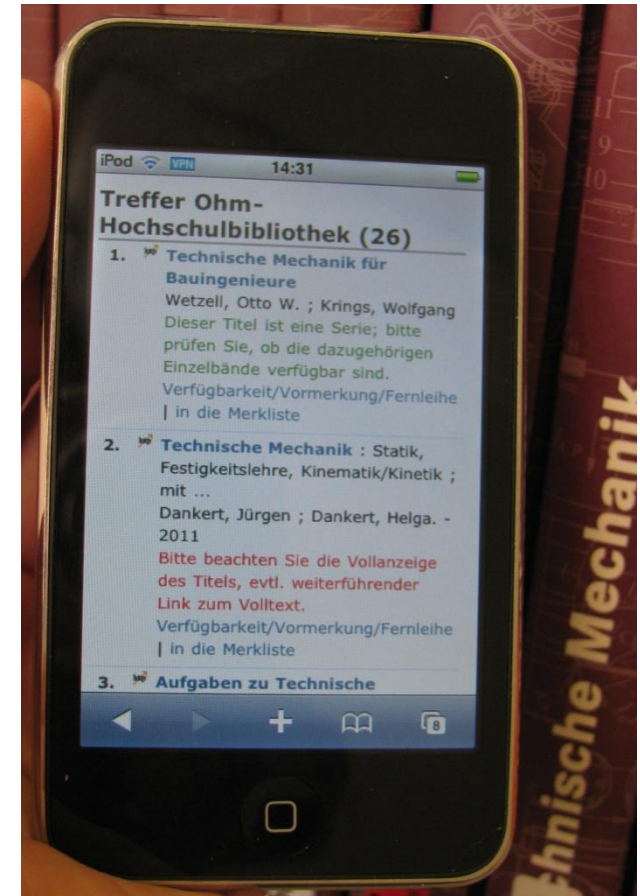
iPod VPN 14:31

Treffer Ohm-Hochschulbibliothek (26)

1. Technische Mechanik für Bauingenieure
Wetzell, Otto W. ; Krings, Wolfgang
Dieser Titel ist eine Serie; bitte prüfen Sie, ob die dazugehörigen Einzelbände verfügbar sind.
Verfügbarkeit/Vormerkung/Fernleihe | in die Merkliste

2. Technische Mechanik : Statik, Festigkeitslehre, Kinematik/Kinetik ; mit ...
Dankert, Jürgen ; Dankert, Helga. - 2011
Bitte beachten Sie die Vollanzeige des Titels, evtl. weiterführender Link zum Volltext.
Verfügbarkeit/Vormerkung/Fernleihe | in die Merkliste

3. Aufgaben zu Technische

8

hnische Mechanik